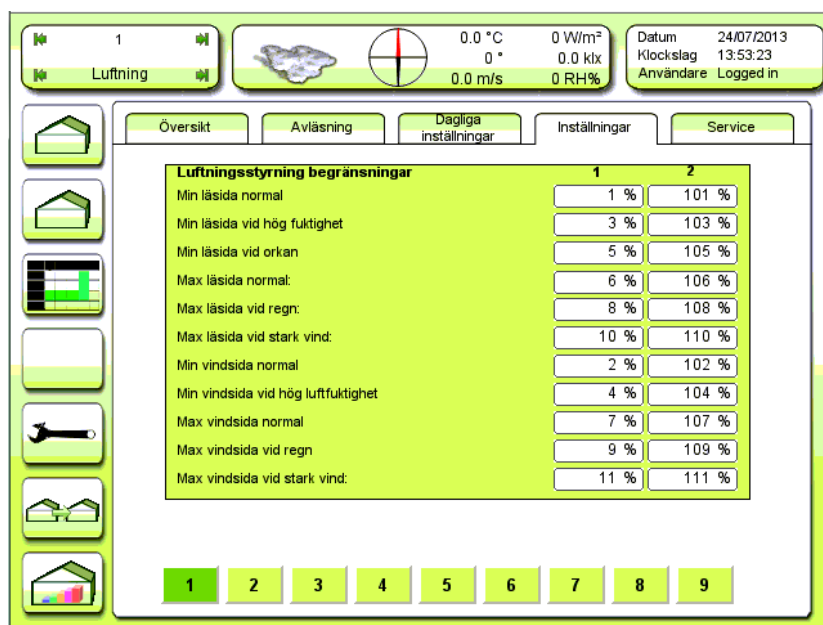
1
Luftning

0.0 °C
0 °
0.0 m/s

0 W/m²
0.0 klx
0 RH%

Datum 24/07/2013
Klockslag 13:53:23
Användare Logged in

Översikt
Avläsning
Dagliga inställningar
Inställningar
Service

| Luftningsstyrning begränsningar | 1 | 2 |
|---|---|---|
| Min läsida normal | 1 % | 101 % |
| Min läsida vid hög fuktighet | 3 % | 103 % |
| Min läsida vid orkan | 5 % | 105 % |
| Max läsida normal: | 6 % | 106 % |
| Max läsida vid regn: | 8 % | 108 % |
| Max läsida vid stark vind: | 10 % | 110 % |
| Min vindsida normal | 2 % | 102 % |
| Min vindsida vid hög luftfuktighet | 4 % | 104 % |
| Max vindsida normal | 7 % | 107 % |
| Max vindsida vid regn | 9 % | 109 % |
| Max vindsida vid stark vind: | 11 % | 111 % |

1 2 3 4 5 6 7 8 9